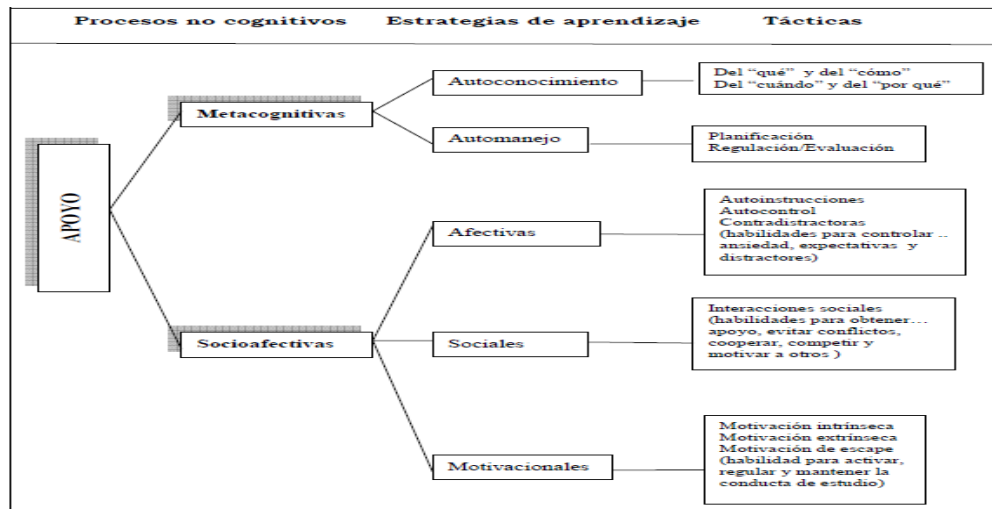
Procesos no cognitivos Estrategias de aprendizaje Tácticas

APOYO

Metacognitivas

Autoconocimiento

Del "qué" y del "cómo"
Del "cuándo" y del "por qué"

Automanejo

Planificación
Regulación/Evaluación

Socioafectivas

Afectivas

Autoinstrucciones
Autocontrol
Contradistractoras
(habilidades para controlar .. ansiedad, expectativas y distractores)

Sociales

Interacciones sociales
(habilidades para obtener... apoyo, evitar conflictos, cooperar, competir y motivar a otros )

Motivacionales

Motivación intrínseca
Motivación extrínseca
Motivación de escape
(habilidad para activar, regular y mantener la conducta de estudio)